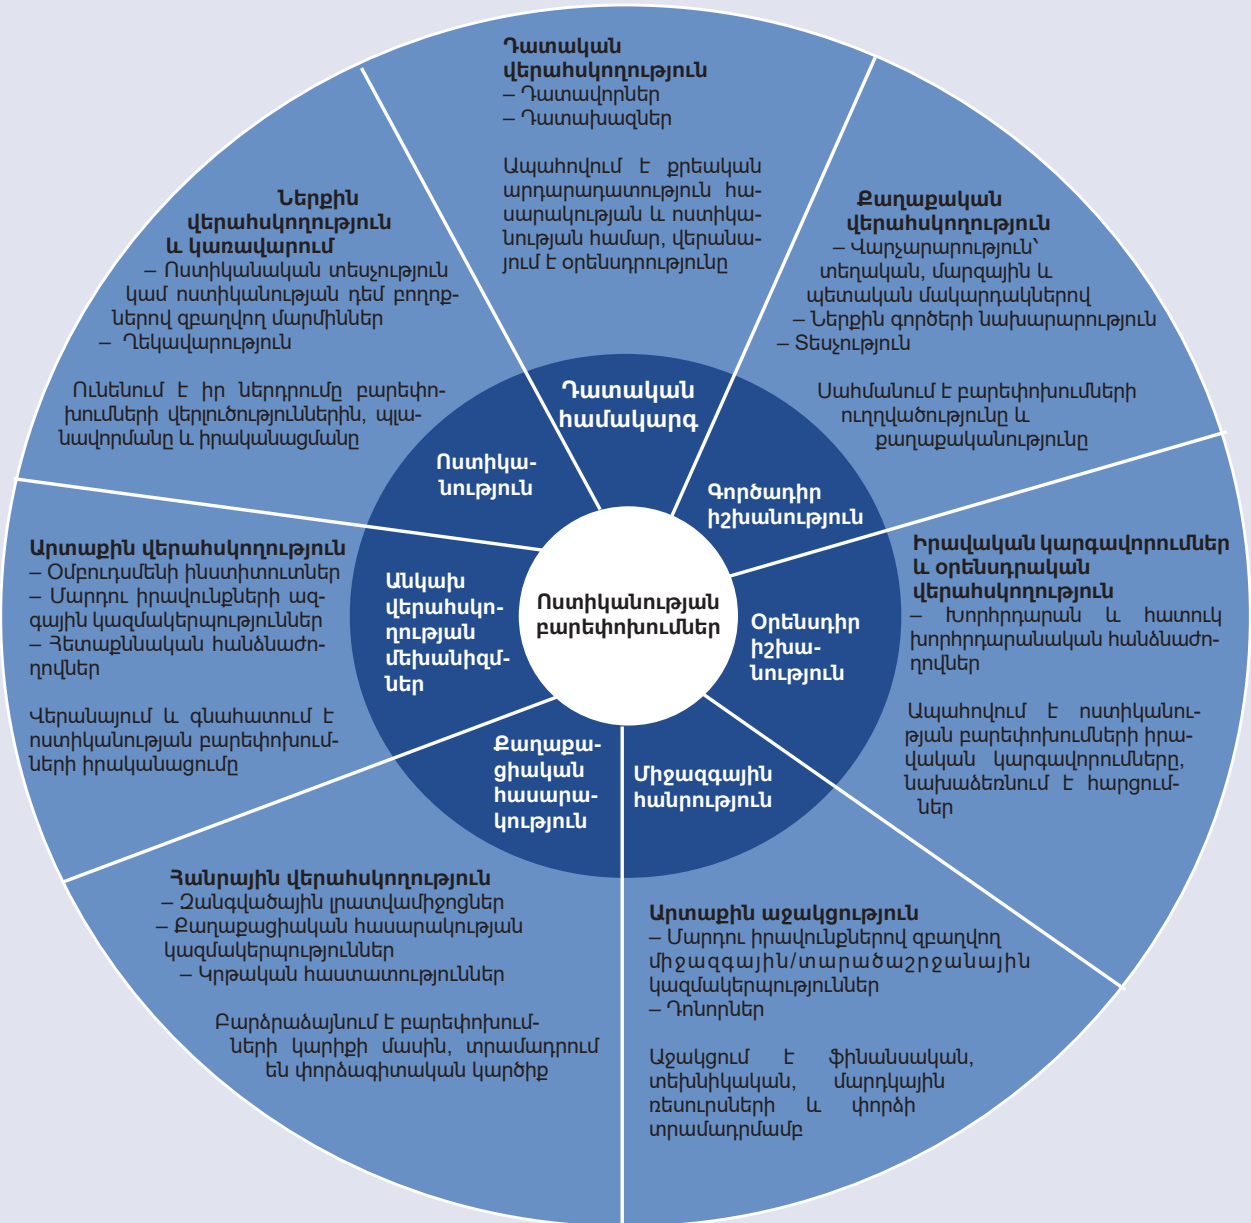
Դատական վերահսկողություն
– Դատավորներ
– Դատախազներ

Ապահովում է քրեական արդարադատություն հասարակության և ոստիկանության համար, վերանայում է օրենսդրությունը

Քաղաքական վերահսկողություն
– Վարչարարություն՝ տեղական, մարզային և պետական մակարդակներով
– Ներքին գործերի նախարարություն
– Տեսչություն

Սահմանում է բարեփոխումների ուղղվածությունը և քաղաքականությունը

Ներքին վերահսկողություն և կառավարում
– Ոստիկանական տեսչություն կամ ոստիկանության դեմ բողոքներով զբաղվող մարմիններ
– Ղեկավարություն

Ունենում է իր ներդրումը բարեփոխումների վերլուծություններին, պլանավորմանը և իրականացմանը

Իրավական կարգավորումներ և օրենսդրական վերահսկողություն
– Խորհրդարան և հատուկ խորհրդարանական հանձնաժողովներ

Ապահովում է ոստիկանության բարեփոխումների իրավական կարգավորումները, նախաձեռնում է հարցումներ

Արտաքին վերահսկողություն
– Օմբուդսմենի ինստիտուտներ
– Մարդու իրավունքների ազգային կազմակերպություններ
– Հետաքննական հանձնաժողովներ

Վերանայում և գնահատում է ոստիկանության բարեփոխումների իրականացումը

Դատական համակարգ
Գործադիր իշխանություն
Ոստիկանություն
Օրենսդիր իշխանություն
Անկախ վերահսկողության մեխանիզմներ
Ոստիկանության բարեփոխումներ
Քաղաքացիական հասարակություն
Միջազգային հանրություն

Հանրային վերահսկողություն
– Զանգվածային լրատվամիջոցներ
– Քաղաքացիական հասարակության կազմակերպություններ
– Կրթական հաստատություններ

Բարձրաձայնում է բարեփոխումների կարիքի մասին, տրամադրում են փորձագիտական կարծիք

Արտաքին աջակցություն
– Մարդու իրավունքներով զբաղվող միջազգային/տարածաշրջանային կազմակերպություններ
– Դոնորներ

Աջակցում է ֆինանսական, տեխնիկական, մարդկային ռեսուրսների և փորձի տրամադրմամբ